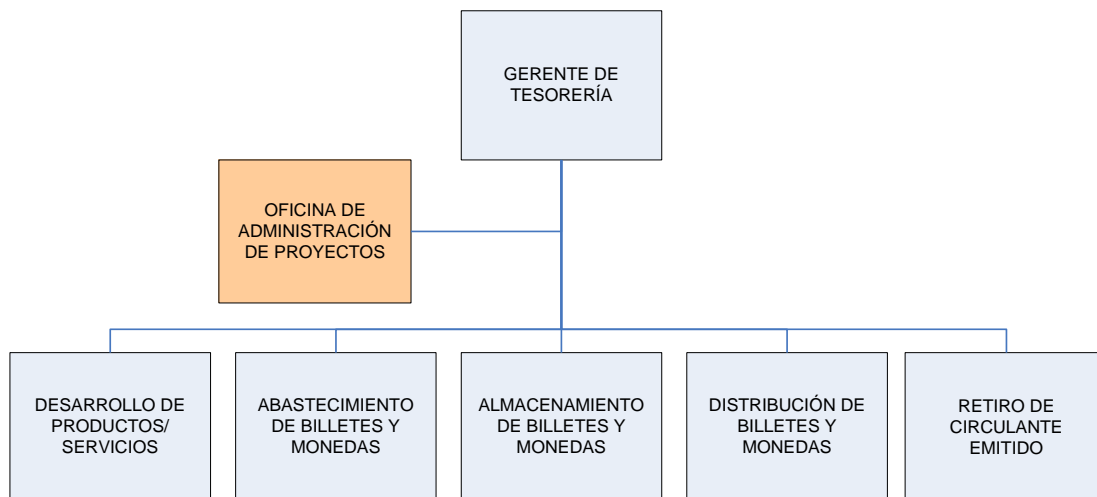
GERENTE DE TESORERÍA

OFICINA DE ADMINISTRACIÓN DE PROYECTOS

DESARROLLO DE PRODUCTOS/ SERVICIOS

ABASTECIMIENTO DE BILLETES Y MONEDAS

ALMACENAMIENTO DE BILLETES Y MONEDAS

DISTRIBUCIÓN DE BILLETES Y MONEDAS

RETIRO DE CIRCULANTE EMITIDO